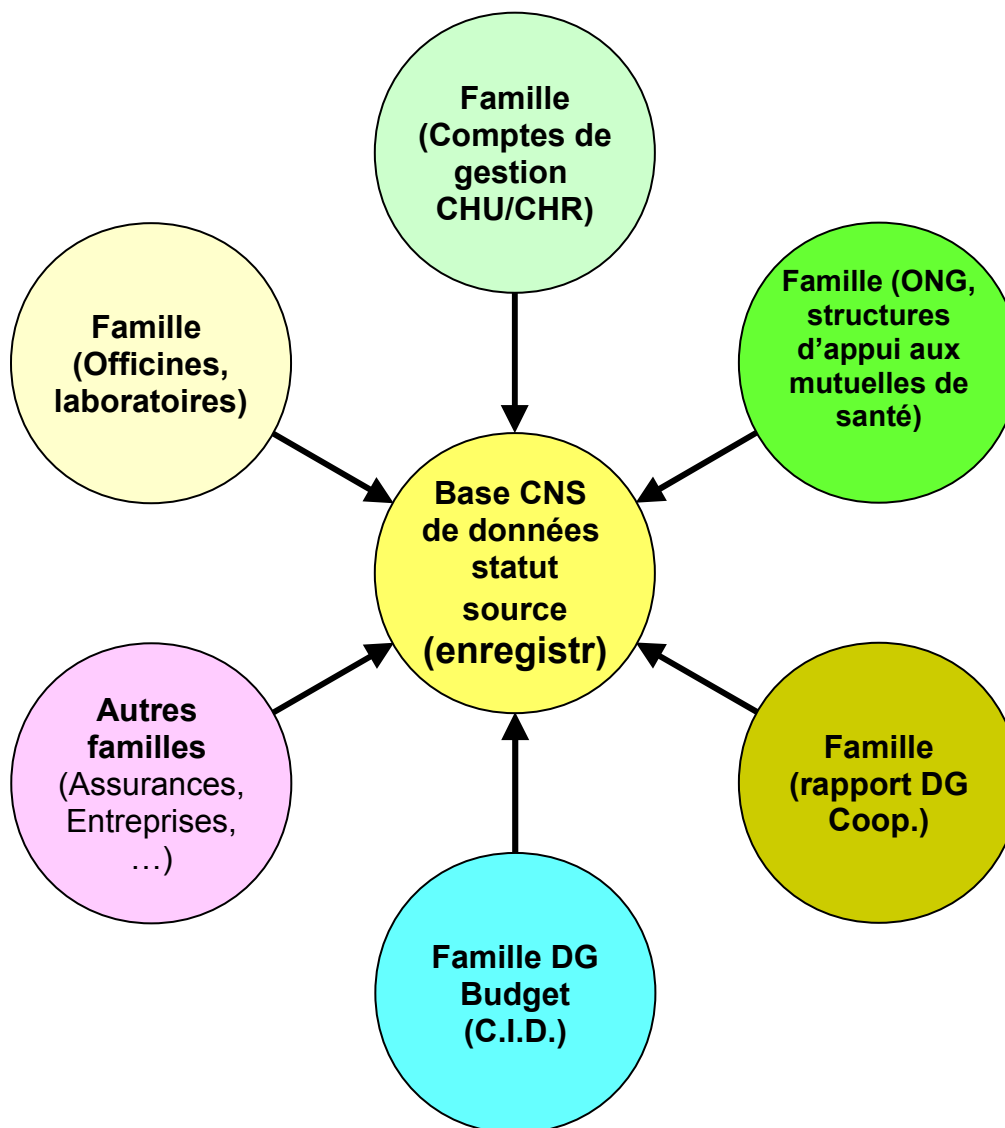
Famille (Comptes de gestion CHU/CHR)

Famille (Officines, laboratoires)

Famille (ONG, structures d’appui aux mutuelles de santé)

Base CNS de données statut source (enregistr)

Autres familles (Assurances, Entreprises, …)

Famille (rapport DG Coop.)

Famille DG Budget (C.I.D.)